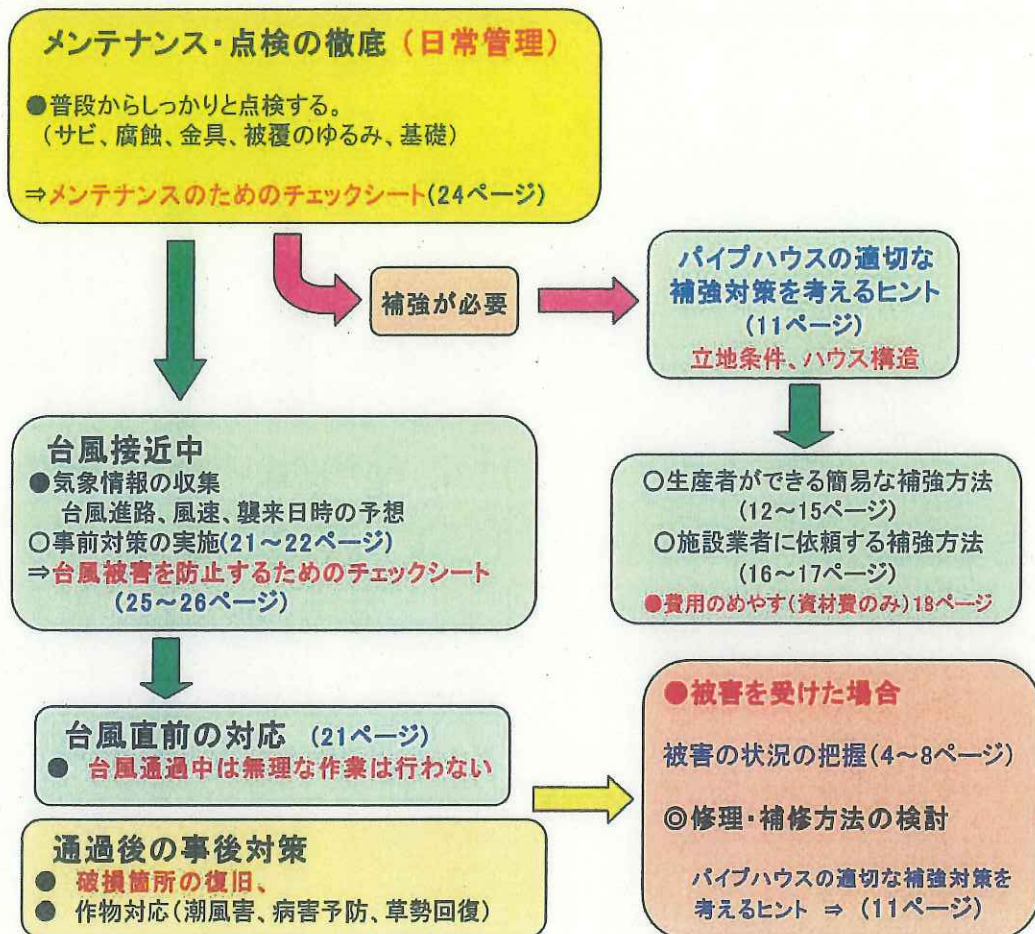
メンテナンス・点検の徹底（日常管理）

●普段からしっかりと点検する。
（サビ、腐蝕、金具、被覆のゆるみ、基礎）

⇒メンテナンスのためのチェックシート(24ページ)

補強が必要

パイプハウスの適切な補強対策を考えるヒント
(11ページ)
立地条件、ハウス構造

○生産者ができる簡易な補強方法
(12～15ページ)
○施設業者に依頼する補強方法
(16～17ページ)
●費用のめやす(資材費のみ)18ページ

台風接近中
●気象情報の収集
台風進路、風速、襲来日時の予想
○事前対策の実施(21～22ページ)
⇒台風被害を防止するためのチェックシート
(25～26ページ)

台風直前の対応 (21ページ)
● 台風通過中は無理な作業は行わない

通過後の事後対策
● 破損箇所の復旧、
● 作物対応（潮風害、病害予防、草勢回復）

●被害を受けた場合

被害の状況の把握(4～8ページ)

◎修理・補修方法の検討

パイプハウスの適切な補強対策を考えるヒント ⇒ (11ページ)